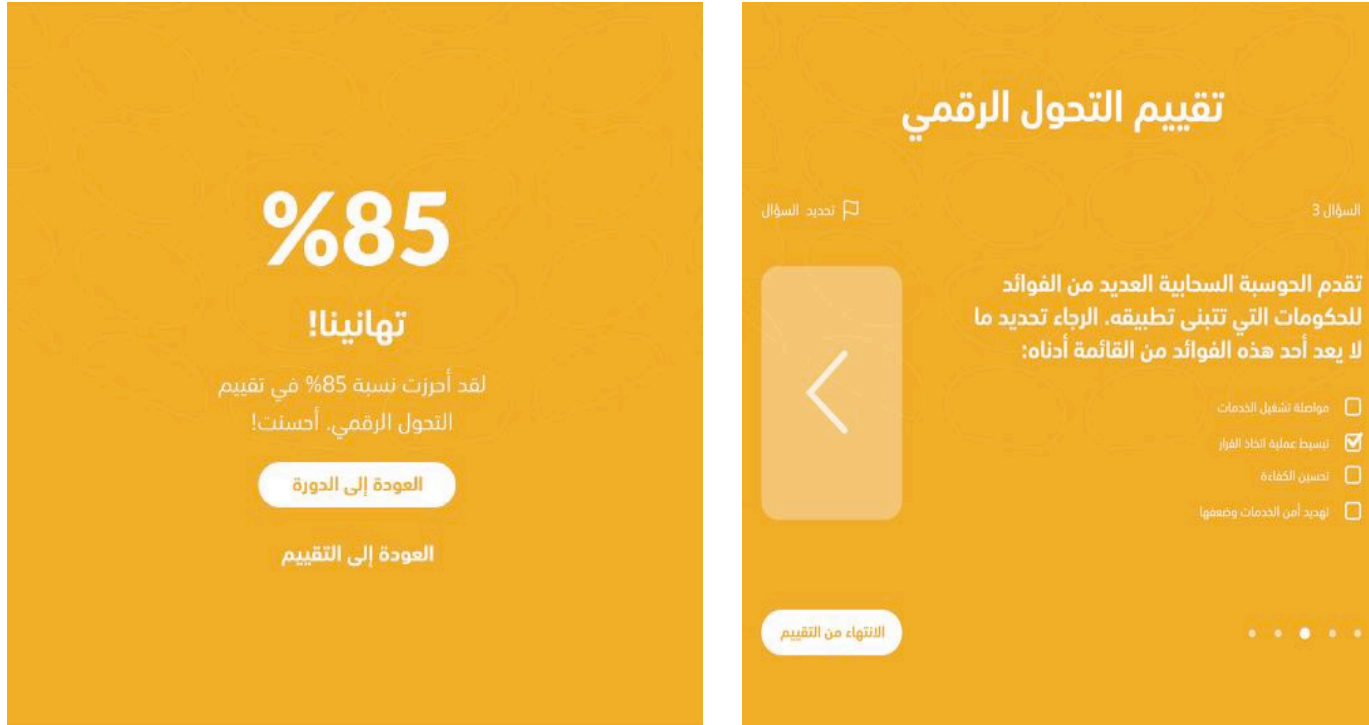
%85

تهانينا!

لقد أحرزت نسبة 85% في تقييم التحول الرقمي. أحسنت!

العودة إلى الدورة

العودة إلى التقييم

تقييم التحول الرقمي

السؤال 3

تحديد السؤال

تقدم الحوسبة السحابية العديد من الفوائد للحكومات التي تتبنى تطبيقه. الرجاء تحديد ما لا يعد أحد هذه الفوائد من القائمة أدناه:

مواصلة تشغيل الخدمات

تبسيط عملية اتخاذ القرار

تحسين الكفاءة

تهديد أمن الخدمات وضعفها

الانتهاء من التقييم